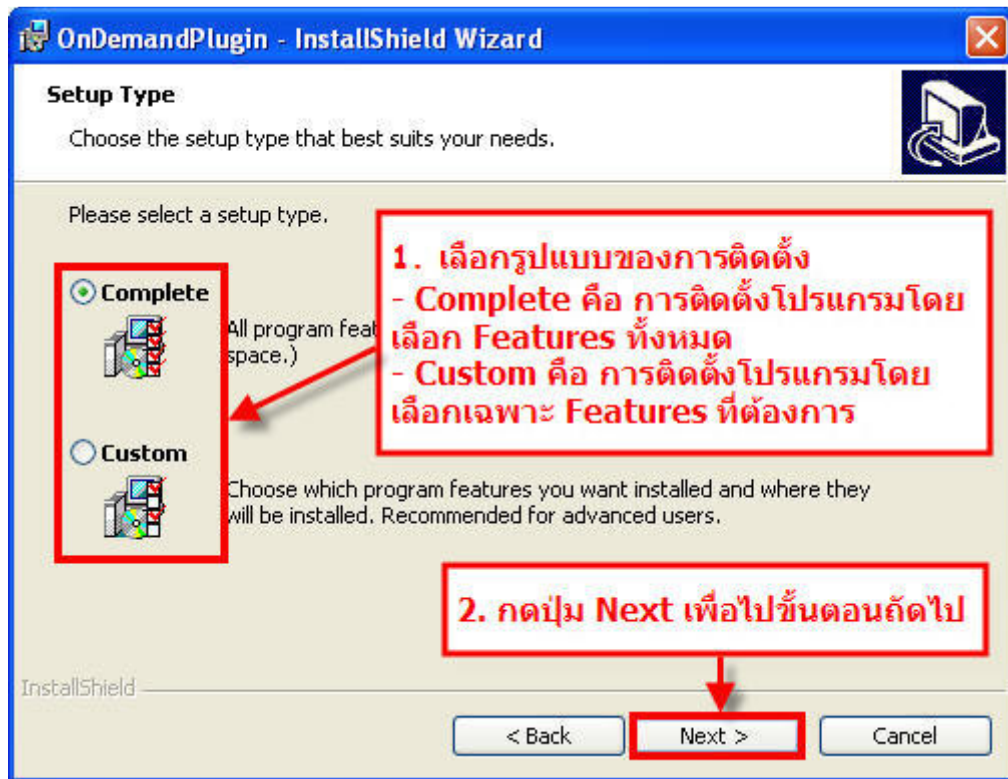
OnDemandPlugin - InstallShield Wizard

Setup Type

Choose the setup type that best suits your needs.

Please select a setup type.

1. เลือกรูปแบบของการติดตั้ง
- Complete คือ การติดตั้งโปรแกรมโดยเลือก Features ทั้งหมด
- Custom คือ การติดตั้งโปรแกรมโดยเลือกเฉพาะ Features ที่ต้องการ

Complete

All program feat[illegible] space.)

Custom

Choose which program features you want installed and where they will be installed. Recommended for advanced users.

2. กดปุ่ม Next เพื่อไปขั้นตอนถัดไป

InstallShield

< Back

Next >

Cancel